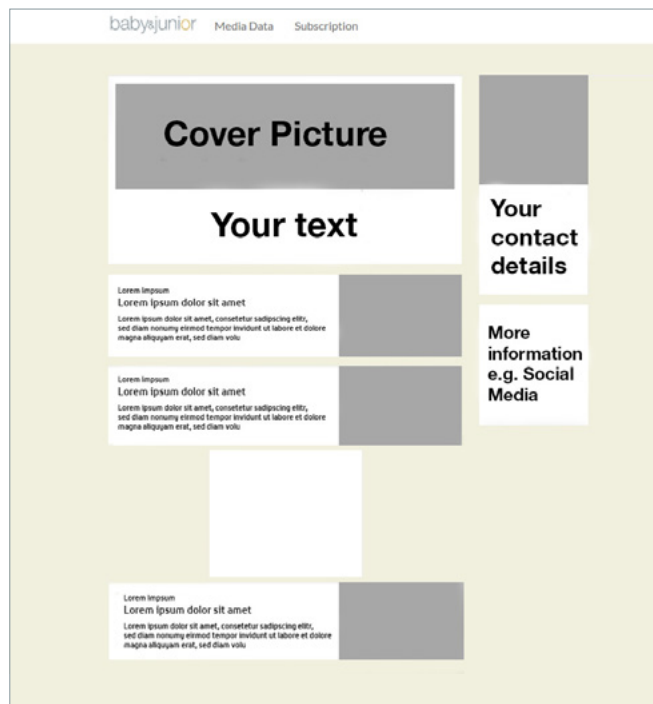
baby&junior Media Data Subscription

Cover Picture

Your text

Your contact details

More information e.g. Social Media

Lorem impsum
Lorem ipsum dolor sit amet
Lorem ipsum dolor sit amet, consetetur sadipscing elitr, sed diam nonumy eirmod tempor invidunt ut labore et dolore magna aliquyam erat, sed diam volu

Lorem impsum
Lorem ipsum dolor sit amet
Lorem ipsum dolor sit amet, consetetur sadipscing elitr, sed diam nonumy eirmod tempor invidunt ut labore et dolore magna aliquyam erat, sed diam volu

Lorem impsum
Lorem ipsum dolor sit amet
Lorem ipsum dolor sit amet, consetetur sadipscing elitr, sed diam nonumy eirmod tempor invidunt ut labore et dolore magna aliquyam erat, sed diam volu